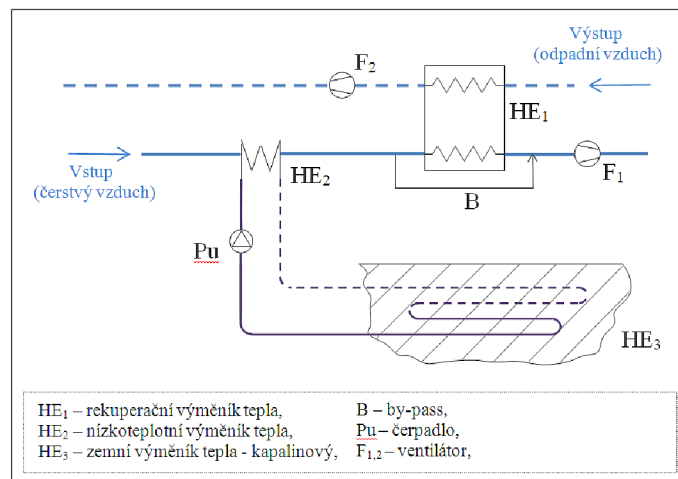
Výstup
(odpadní vzduch)

$F_2$

$HE_1$

Vstup
(čerstvý vzduch)

$HE_2$

$F_1$

B

Pu

$HE_3$

| | |
|---|---|
| $HE_1$ – rekuperační výměník tepla, | B – by-pass, |
| $HE_2$ – nízkoteplotní výměník tepla, | Pu – čerpadlo, |
| $HE_3$ – zemní výměník tepla - kapalinový, | $F_{1,2}$ – ventilátor, |